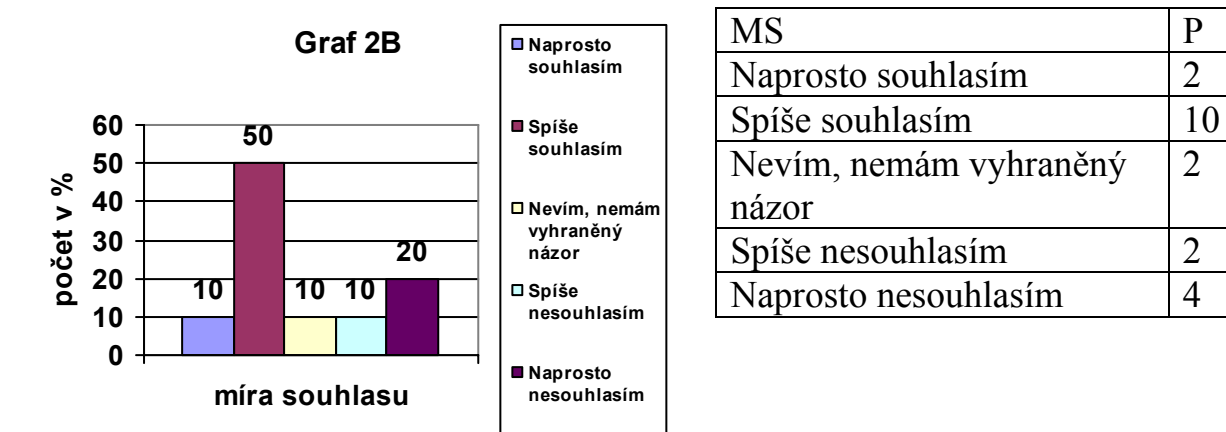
Graf 2B

počet v %

60
50
40
30
20
10
0

10 50 10 10 20

míra souhlasu

Naprosto souhlasím
Spíše souhlasím
Nevím, nemám vyhraněný názor
Spíše nesouhlasím
Naprosto nesouhlasím

| MS | P |
|---|---|
| Naprosto souhlasím | 2 |
| Spíše souhlasím | 10 |
| Nevím, nemám vyhraněný názor | 2 |
| Spíše nesouhlasím | 2 |
| Naprosto nesouhlasím | 4 |